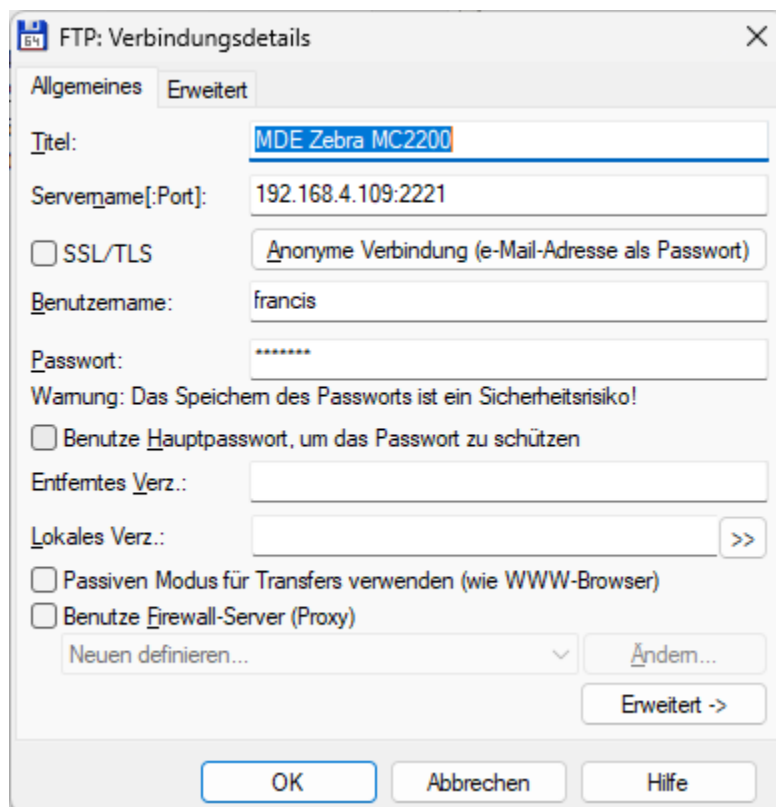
FTP: Verbindungsdetails

Allgemeines | Erweitert

Titel: MDE Zebra MC2200

Servername[:Port]: 192.168.4.109:2221

SSL/TLS

Anonyme Verbindung (e-Mail-Adresse als Passwort)

Benutzername: francis

Passwort: *******

Warnung: Das Speichern des Passworts ist ein Sicherheitsrisiko!

Benutze Hauptpasswort, um das Passwort zu schützen

Entferntes Verz.:

Lokales Verz.:

>>

Passiven Modus für Transfers verwenden (wie WWW-Browser)

Benutze Firewall-Server (Proxy)

Neuen definieren...

Ändern...

Erweitert ->

OK

Abbrechen

Hilfe